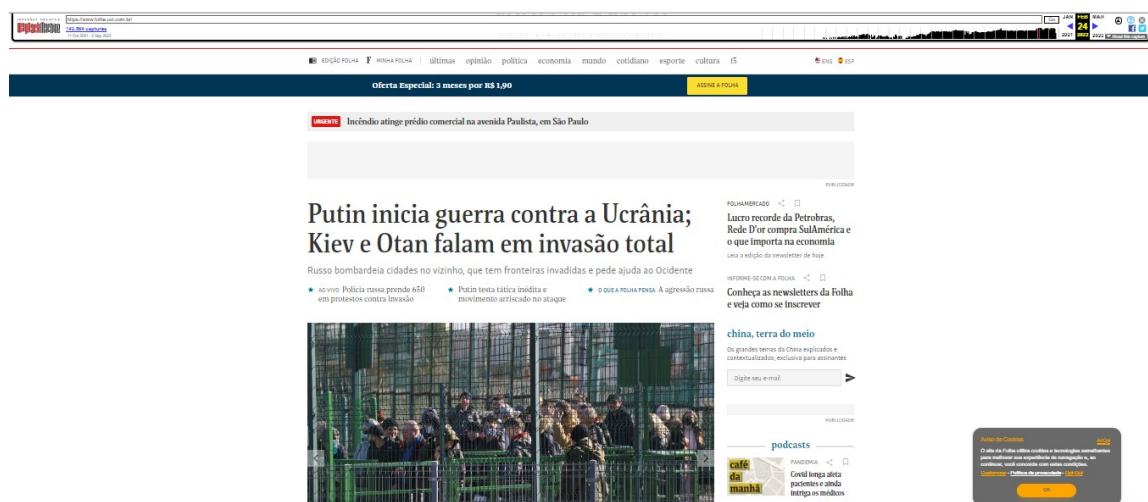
INTERNET ARCHIVE WayBackMachine https://www.folha.uol.com.br/ Go JAN FEB MAR
142,894 captures 24
2021 2022 2023

EDIÇÃO FOLHA F MINHA FOLHA últimas opinião política economia mundo cotidiano esporte cultura f5 ENG ESP

Oferta Especial: 3 meses por R$ 1,90 ASSINE A FOLHA

URGENTE Incêndio atinge prédio comercial na avenida Paulista, em São Paulo

PUBLICIDADE

Putin inicia guerra contra a Ucrânia; Kiev e Otan falam em invasão total

Russo bombardeia cidades no vizinho, que tem fronteiras invadidas e pede ajuda ao Ocidente

AO VIVO Polícia russa prende 650 em protestos contra invasão

Putin testa tática inédita e movimento arriscado no ataque

O QUE A FOLHA PENSA A agressão russa

FOLHAMERCADO
Lucro recorde da Petrobras, Rede D'or compra SulAmérica e o que importa na economia
Leia a edição da newsletter de hoje

INFORME-SE COM A FOLHA
Conheça as newsletters da Folha e veja como se inscrever

china, terra do meio
Os grandes temas da China explicados e contextualizados, exclusiva para assinantes
Digite seu e-mail

PUBLICIDADE

podcasts
café da manhã
PANDEMIA
Covid longa afeta pacientes e ainda intriga os médicos

Aviso de Cookies
O site da Folha utiliza cookies e tecnologias semelhantes para melhorar sua experiência de navegação e, ao continuar, você concorda com estas condições.
Customizar - Política de privacidade - Opt-Out
OK